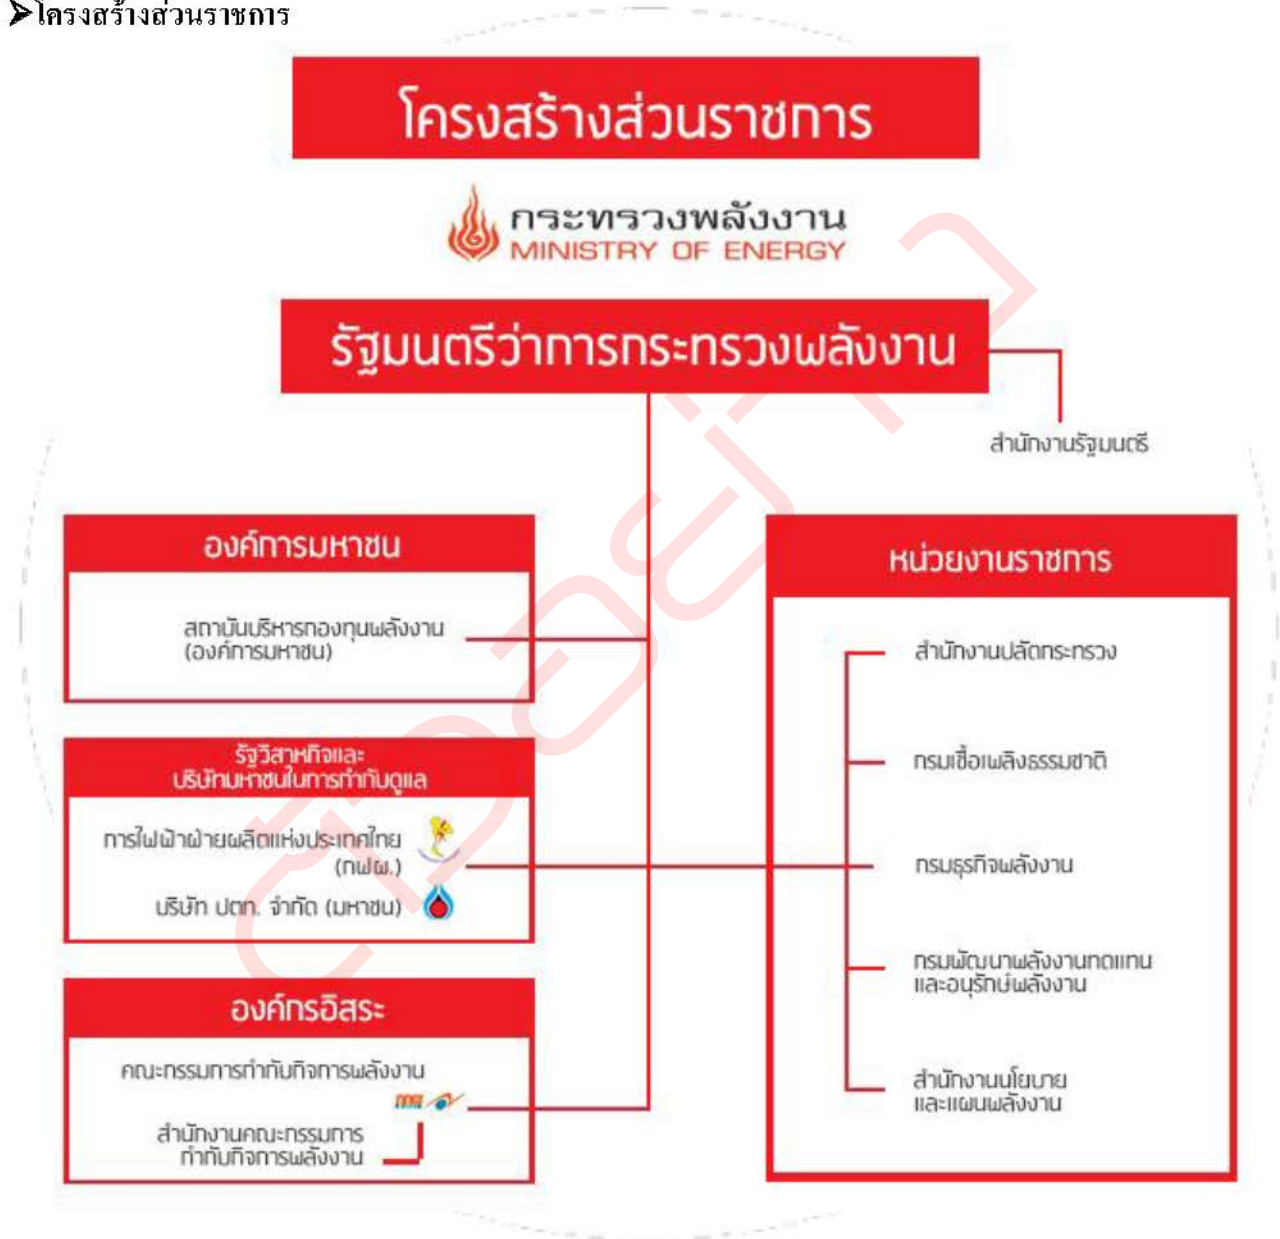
➤โครงสร้างส่วนราชการ

โครงสร้างส่วนราชการ

กระทรวงพลังงาน
MINISTRY OF ENERGY

รัฐมนตรีว่าการกระทรวงพลังงาน

สำนักงานรัฐมนตรี

องค์การมหาชน

สถาบันบริหารกองทุนพลังงาน (องค์การมหาชน)

รัฐวิสาหกิจและบริษัทมหาชนในการกำกับดูแล

การไฟฟ้าฝ่ายผลิตแห่งประเทศไทย (กฟผ.)

บริษัท ปตท. จำกัด (มหาชน)

องค์กรอิสระ

คณะกรรมการกำกับกิจการพลังงาน

สำนักงานคณะกรรมการกำกับกิจการพลังงาน

หน่วยงานราชการ

สำนักงานปลัดกระทรวง

กรมเชื้อเพลิงธรรมชาติ

กรมธุรกิจพลังงาน

กรมพัฒนาพลังงานทดแทนและอนุรักษ์พลังงาน

สำนักงานนโยบายและแผนพลังงาน